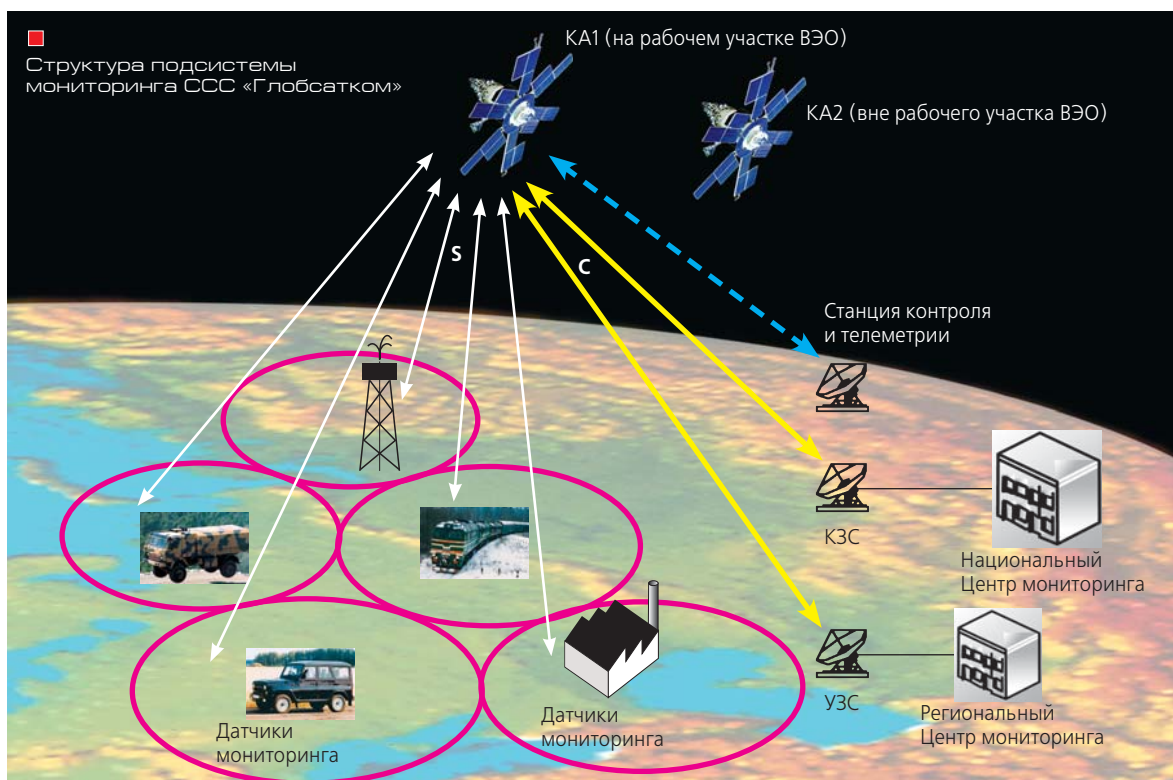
Структура подсистемы мониторинга ССС «Глобсатком»

КА1 (на рабочем участке ВЭО)

КА2 (вне рабочего участка ВЭО)

S

C

Станция контроля и телеметрии

КЗС

Национальный Центр мониторинга

УЗС

Региональный Центр мониторинга

Датчики мониторинга

Датчики мониторинга